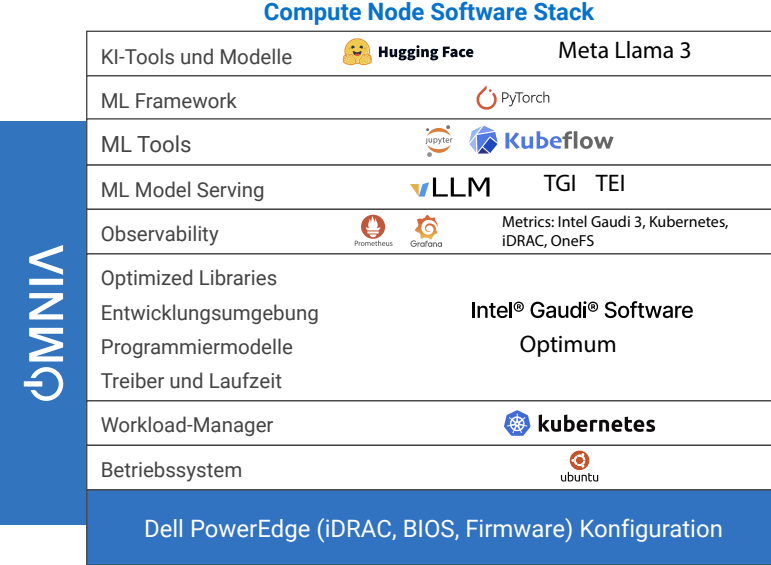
Compute Node Software Stack

OMNIA

| | |
|---|---|
| KI-Tools und Modelle | Hugging Face Meta Llama 3 |
| ML Framework | PyTorch |
| ML Tools | jupyter Kubeflow |
| ML Model Serving | vLLM TGI TEI |
| Observability | Prometheus Grafana Metrics: Intel Gaudi 3, Kubernetes, iDRAC, OneFS |
| Optimized Libraries Entwicklungsumgebung Programmiermodelle Treiber und Laufzeit | Intel® Gaudi® Software Optimum |
| Workload-Manager | kubernetes |
| Betriebssystem | ubuntu |

Dell PowerEdge (iDRAC, BIOS, Firmware) Konfiguration